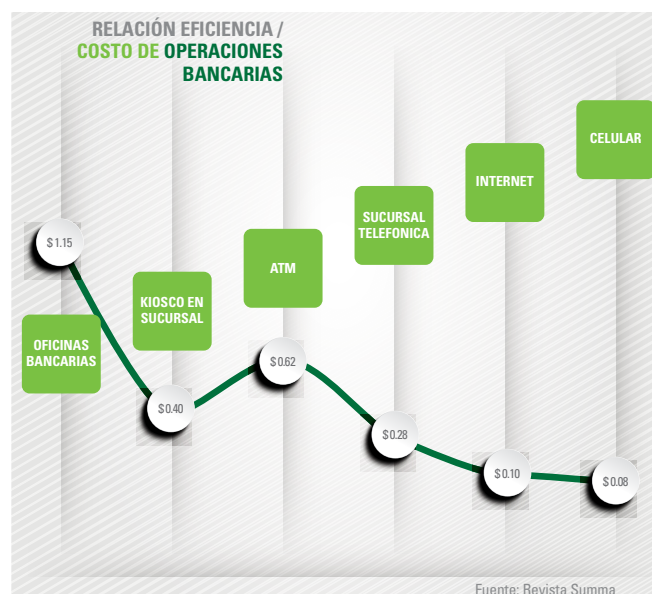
RELACIÓN EFICIENCIA / COSTO DE OPERACIONES BANCARIAS

$ 1.15

OFICINAS BANCARIAS

KIOSCO EN SUCURSAL

$ 0.40

ATM

$ 0.62

SUCURSAL TELEFONICA

$ 0.28

INTERNET

$ 0.10

CELULAR

$ 0.08

Fuente: Revista Summa